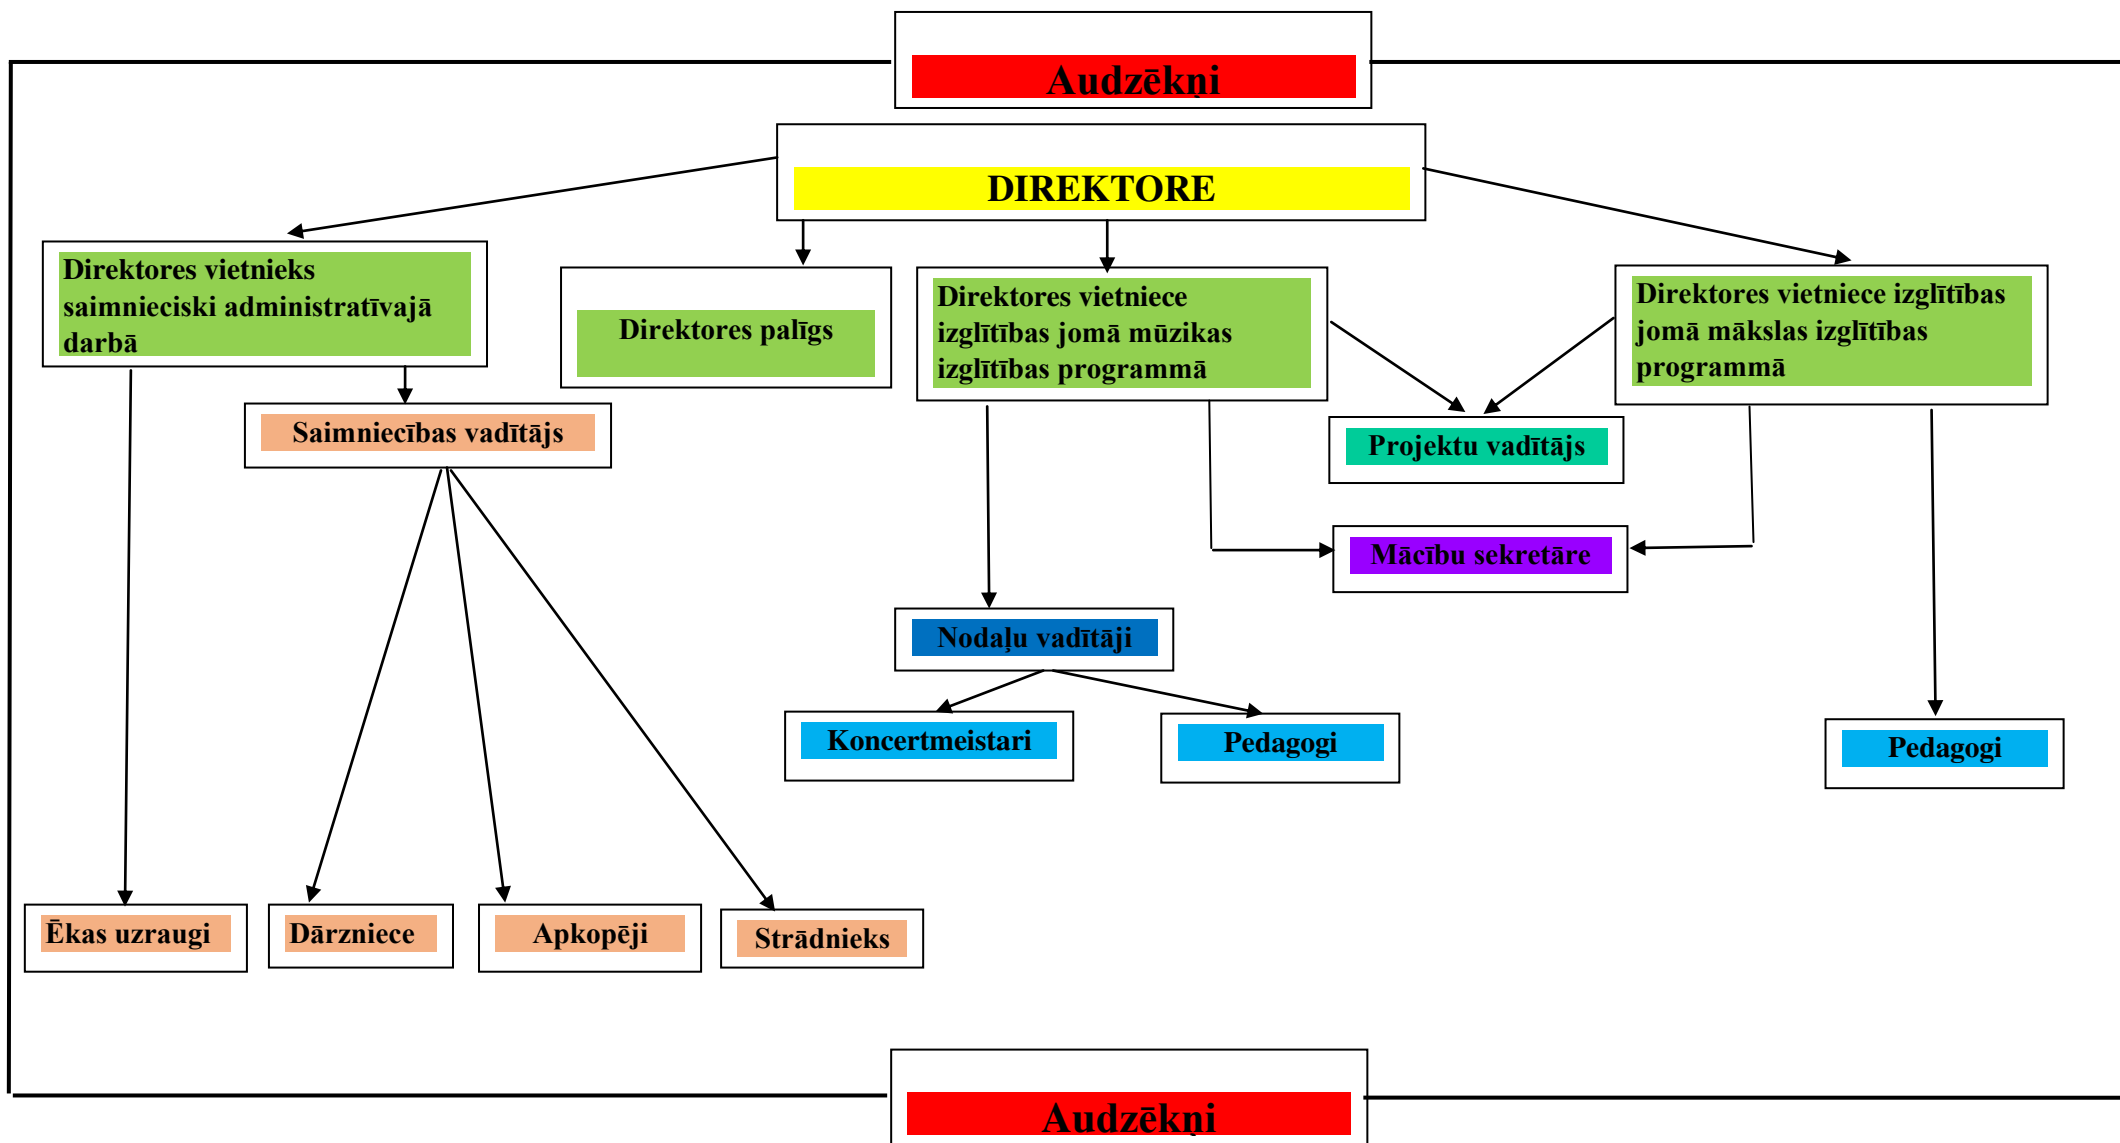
Audzēkņi

DIREKTORE

Direktores vietnieks saimnieciski administratīvajā darbā

Direktores palīgs

Direktores vietniece izglītības jomā mūzikas izglītības programmā

Direktores vietniece izglītības jomā mākslas izglītības programmā

Saimniecības vadītājs

Projektu vadītājs

Mācību sekretāre

Nodaļu vadītāji

Koncertmeistari

Pedagogi

Pedagogi

Ēkas uzraugi

Dārzniece

Apkopēji

Strādnieks

Audzēkņi